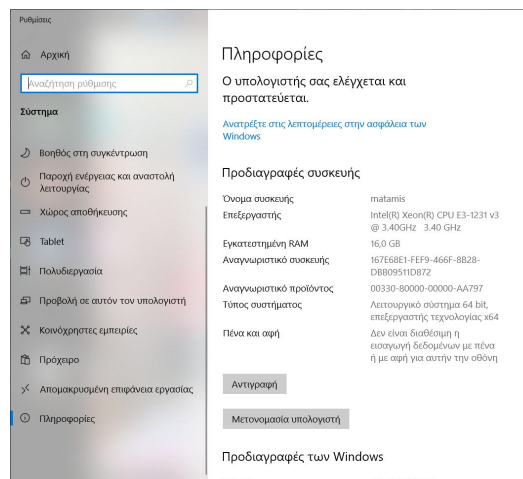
Ρυθμίσεις

Αρχική

Αναζήτηση ρύθμισης

Σύστημα

Βοηθός στη συγκέντρωση

Παροχή ενέργειας και αναστολή λειτουργίας

Χώρος αποθήκευσης

Tablet

Πολυδιεργασία

Προβολή σε αυτόν τον υπολογιστή

Κοινόχρηστες εμπειρίες

Πρόχειρο

Απομακρυσμένη επιφάνεια εργασίας

Πληροφορίες

Πληροφορίες

Ο υπολογιστής σας ελέγχεται και προστατεύεται.

Ανατρέξτε στις λεπτομέρειες στην ασφάλεια των Windows

Προδιαγραφές συσκευής

| | |
|---|---|
| Όνομα συσκευής | matamis |
| Επεξεργαστής | Intel(R) Xeon(R) CPU E3-1231 v3 @ 3.40GHz 3.40 GHz |
| Εγκατεστημένη RAM | 16,0 GB |
| Αναγνωριστικό συσκευής | 167E68E1-FEF9-466F-8B28-DBB09511D872 |
| Αναγνωριστικό προϊόντος | 00330-80000-00000-AA797 |
| Τύπος συστήματος | Λειτουργικό σύστημα 64 bit, επεξεργαστής τεχνολογίας x64 |
| Πένα και αφή | Δεν είναι διαθέσιμη η εισαγωγή δεδομένων με πένα ή με αφή για αυτήν την οθόνη |

Αντιγραφή

Μετονομασία υπολογιστή

Προδιαγραφές των Windows